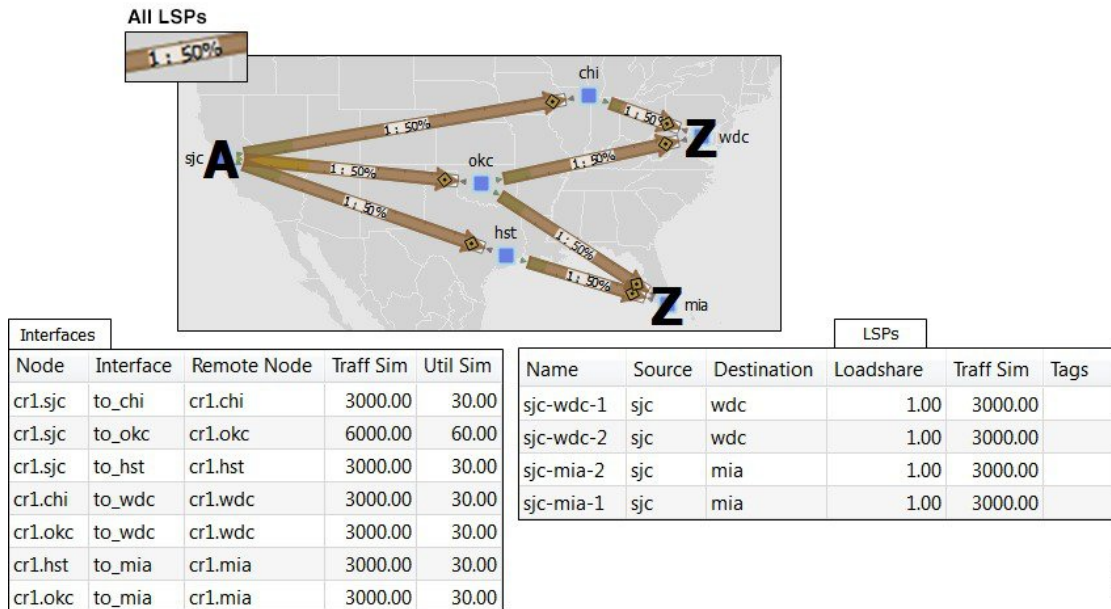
All LSPs

1 : 50%

chi

sjc A

1 : 50%

1 : 50%

Z wdc

1 : 50%

okc

1 : 50%

1 : 50%

hst

1 : 50%

1 : 50%

Z mia

Interfaces

| Node | Interface | Remote Node | Traff Sim | Util Sim |
|---|---|---|---|---|
| cr1.sjc | to_chi | cr1.chi | 3000.00 | 30.00 |
| cr1.sjc | to_okc | cr1.okc | 6000.00 | 60.00 |
| cr1.sjc | to_hst | cr1.hst | 3000.00 | 30.00 |
| cr1.chi | to_wdc | cr1.wdc | 3000.00 | 30.00 |
| cr1.okc | to_wdc | cr1.wdc | 3000.00 | 30.00 |
| cr1.hst | to_mia | cr1.mia | 3000.00 | 30.00 |
| cr1.okc | to_mia | cr1.mia | 3000.00 | 30.00 |

LSPs

| Name | Source | Destination | Loadshare | Traff Sim | Tags |
|---|---|---|---|---|---|
| sjc-wdc-1 | sjc | wdc | 1.00 | 3000.00 | |
| sjc-wdc-2 | sjc | wdc | 1.00 | 3000.00 | |
| sjc-mia-2 | sjc | mia | 1.00 | 3000.00 | |
| sjc-mia-1 | sjc | mia | 1.00 | 3000.00 | |